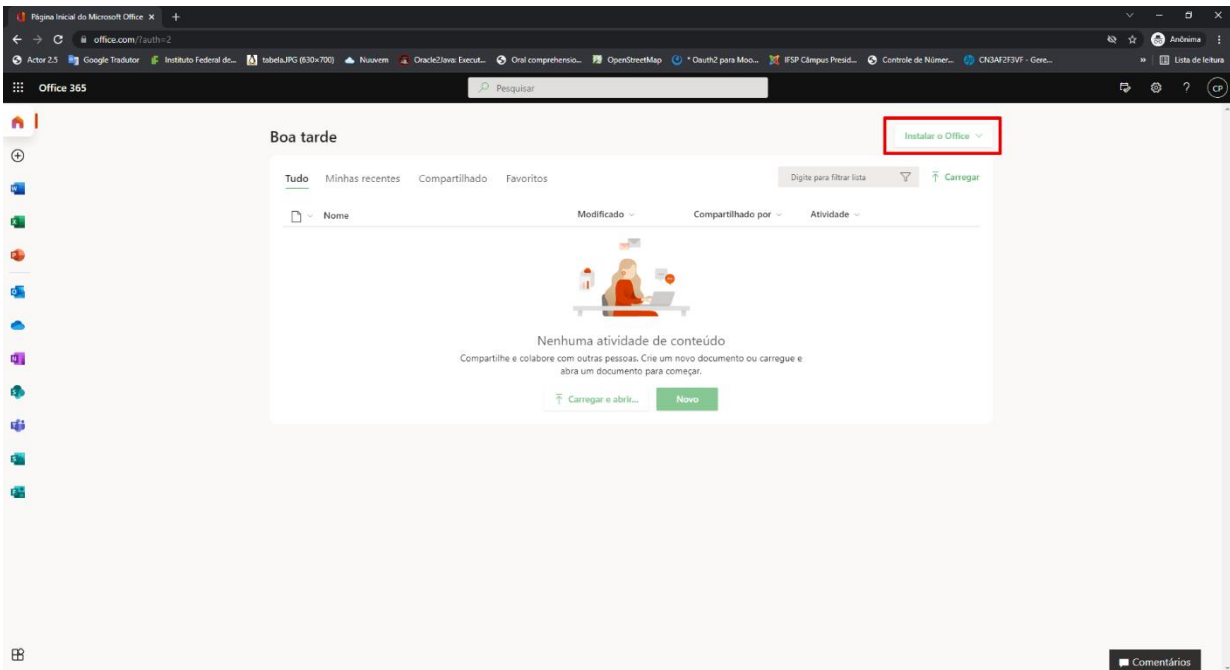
Página Inicial do Microsoft Office ×
office.com/?auth=2
Anônima
Actor 2.5 Google Tradutor Instituto Federal de... tabela.JPG (630×700) Nuvem Oracle2Java: Execut... Oral comprehensio... OpenStreetMap * Oauth2 para Moo... IFSP Câmpus Presid... Controle de Númer... CN3AF2F3VF - Gere...
Lista de leitura
Office 365
Pesquisar
CP

Boa tarde
Instalar o Office
Tudo Minhas recentes Compartilhado Favoritos
Digite para filtrar lista
Carregar
Nome
Modificado
Compartilhado por
Atividade

Nenhuma atividade de conteúdo
Compartilhe e colabore com outras pessoas. Crie um novo documento ou carregue e abra um documento para começar.
Carregar e abrir...
Novo

Comentários